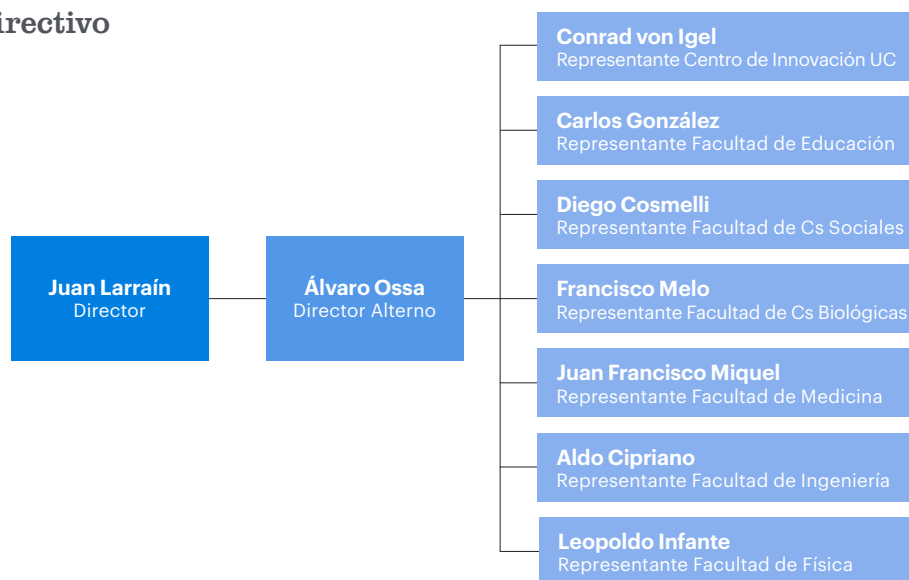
irectivo

Juan Larraín
Director

Álvaro Ossa
Director Alterno

Conrad von Igel
Representante Centro de Innovación UC

Carlos González
Representante Facultad de Educación

Diego Cosmelli
Representante Facultad de Cs Sociales

Francisco Melo
Representante Facultad de Cs Biológicas

Juan Francisco Miquel
Representante Facultad de Medicina

Aldo Cipriano
Representante Facultad de Ingeniería

Leopoldo Infante
Representante Facultad de Física